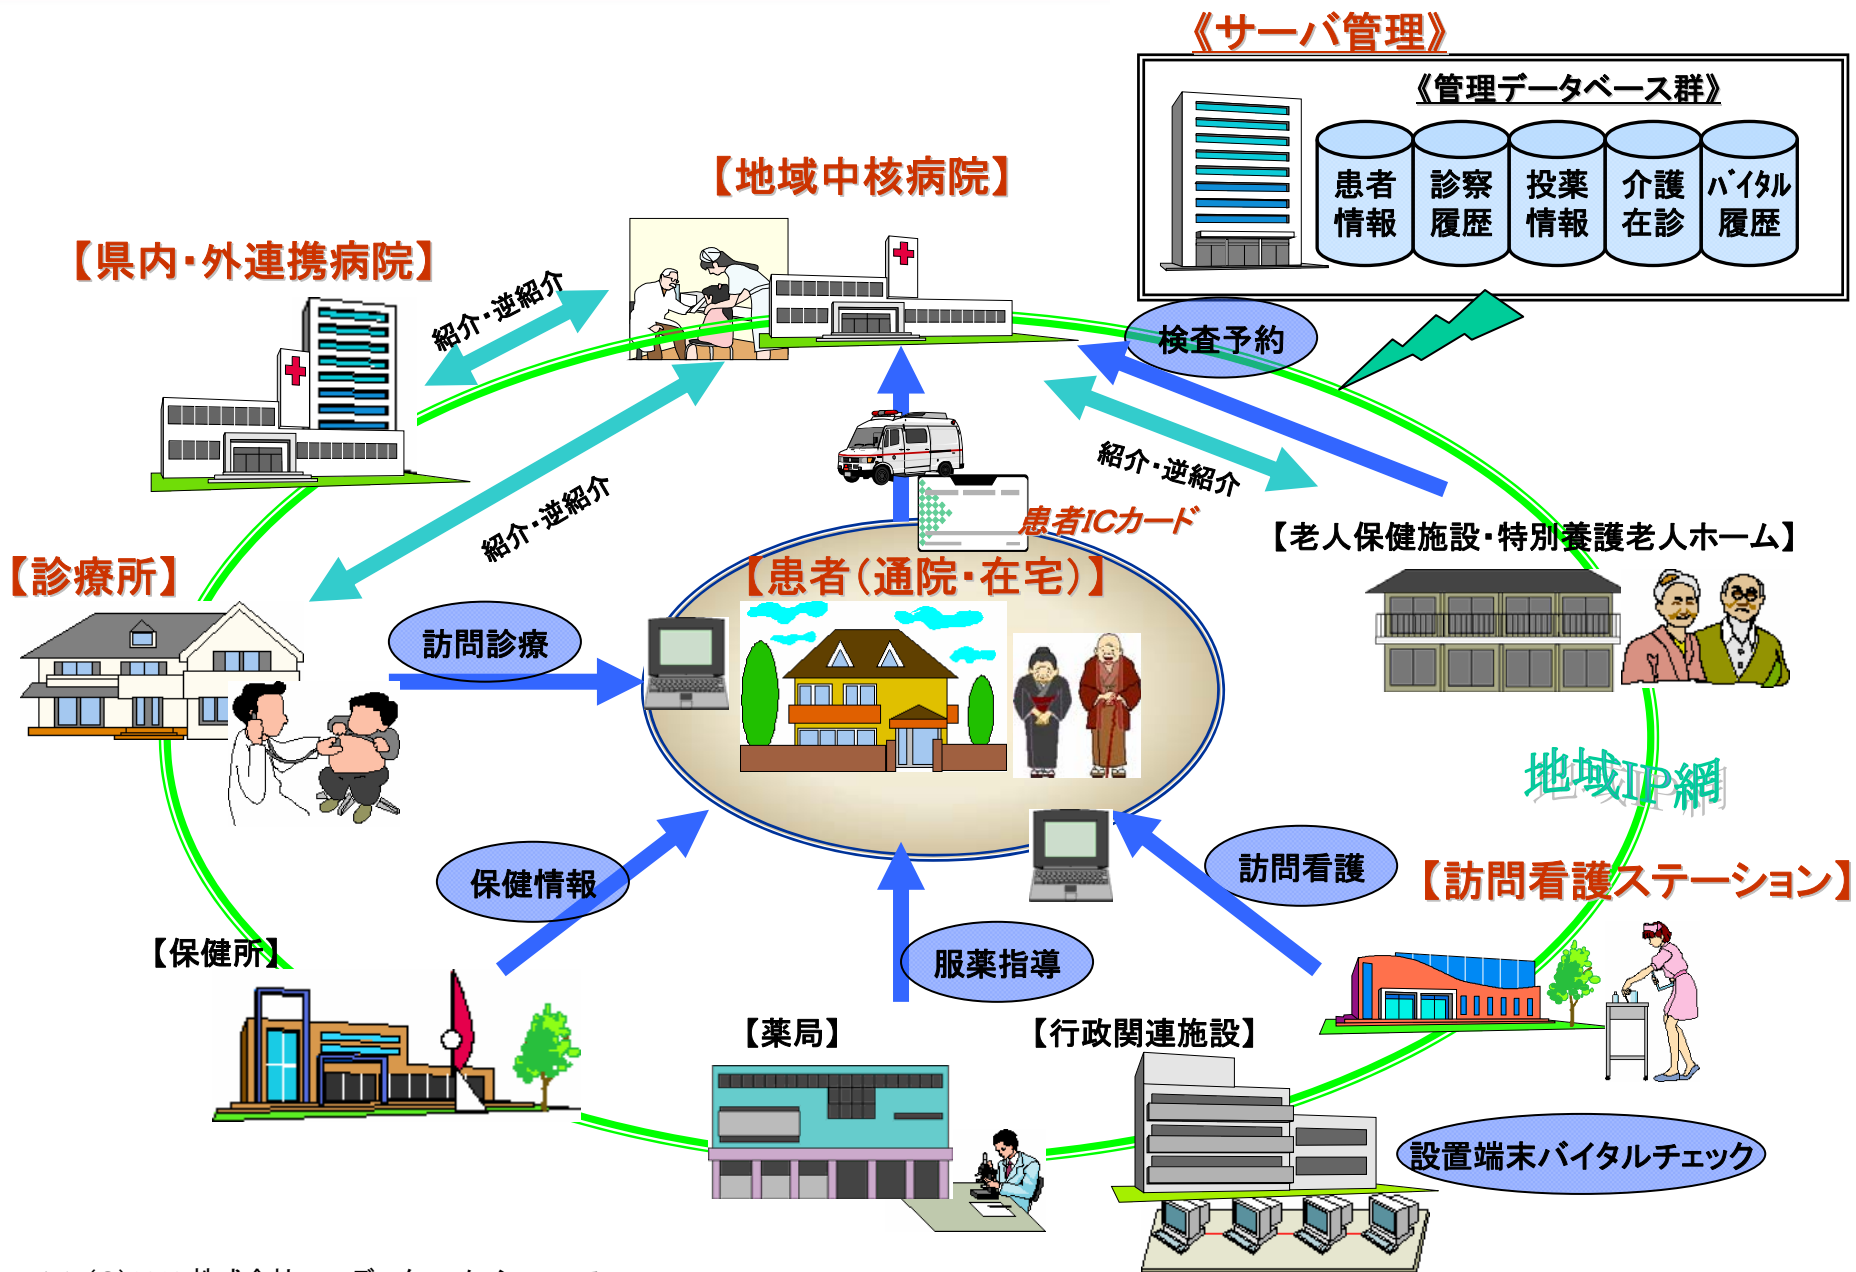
《サーバ管理》

《管理データベース群》

患者情報
診察履歴
投薬情報
介護在診
バイタル履歴

【地域中核病院】

【県内・外連携病院】

紹介・逆紹介

検査予約

紹介・逆紹介

紹介・逆紹介

患者ICカード

【老人保健施設・特別養護老人ホーム】

【診療所】

【患者(通院・在宅)】

訪問診療

地域IP網

保健情報

訪問看護

【訪問看護ステーション】

【保健所】

服薬指導

【薬局】

【行政関連施設】

設置端末バイタルチェック

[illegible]